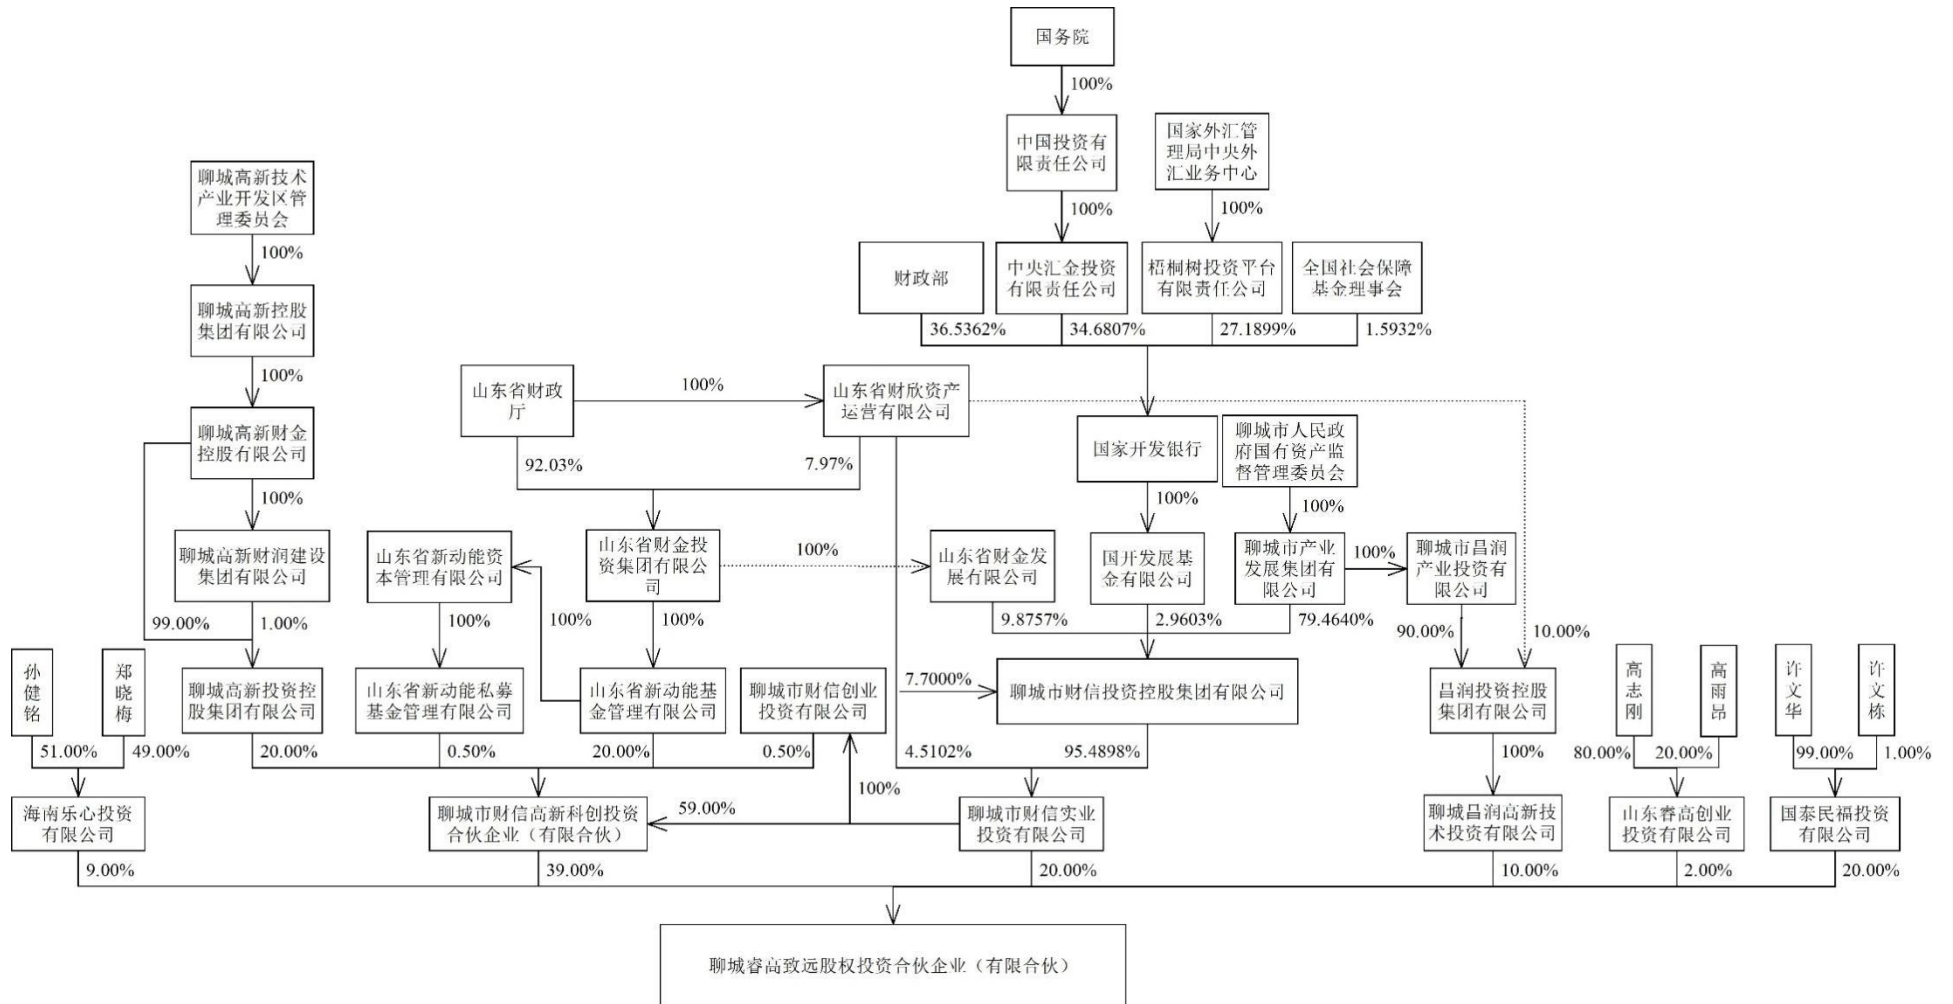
国务院

100%

中国投资有限责任公司

国家外汇管理局中央外汇业务中心

100%

100%

财政部

中央汇金投资有限责任公司

梧桐树投资平台有限责任公司

全国社会保障基金理事会

36.5362%

34.6807%

27.1899%

1.5932%

聊城高新技术产业开发区管理委员会

100%

聊城高新控股集团有限公司

100%

山东省财政厅

100%

山东省财欣资产运营有限公司

聊城高新财金控股有限公司

92.03%

7.97%

国家开发银行

聊城市人民政府国有资产监督管理委员会

100%

100%

100%

聊城高新财润建设集团有限公司

山东省新动能资本管理有限公司

山东省财金投资集团有限公司

100%

山东省财金发展有限公司

国开发展基金有限公司

聊城市产业发展集团有限公司

100%

聊城市昌润产业投资有限公司

99.00%

1.00%

100%

100%

100%

9.8757%

2.9603%

79.4640%

90.00%

10.00%

孙健铭

郑晓梅

聊城高新投资控股集团有限公司

山东省新动能私募基金管理有限公司

山东省新动能基金管理有限公司

聊城市财信创业投资有限公司

7.7000%

聊城市财信投资控股集团有限公司

昌润投资控股集团有限公司

高志刚

高雨昂

许文华

许文栋

51.00%

49.00%

20.00%

0.50%

20.00%

0.50%

4.5102%

95.4898%

100%

80.00%

20.00%

99.00%

1.00%

100%

海南乐心投资有限公司

聊城市财信高新科创投资合伙企业（有限合伙）

59.00%

聊城市财信实业投资有限公司

聊城昌润高新技术投资有限公司

山东睿高创业投资有限公司

国泰民福投资有限公司

9.00%

39.00%

20.00%

10.00%

2.00%

20.00%

聊城睿高致远股权投资合伙企业（有限合伙）